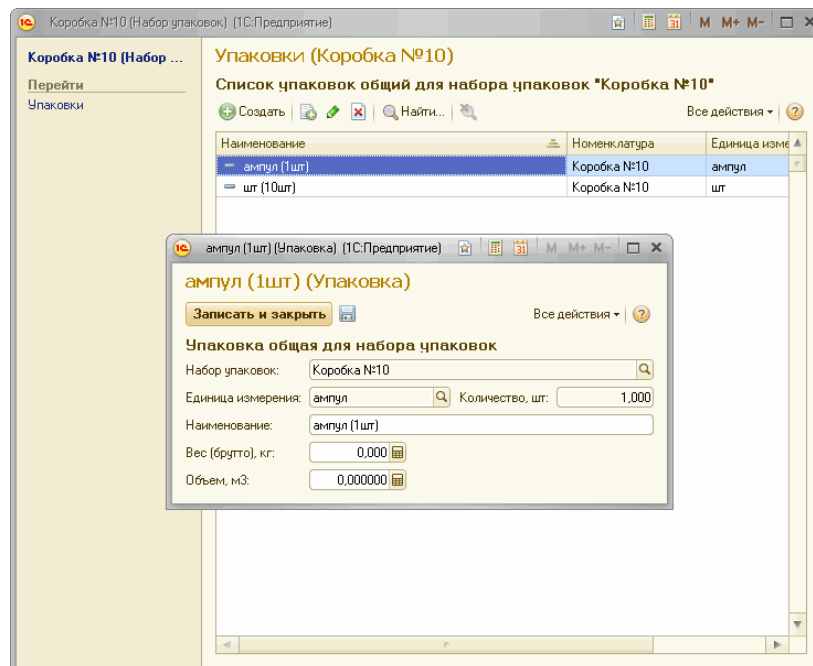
Коробка №10 (Набор упаковок) (1С:Предприятие)

M M+ M-

Коробка №10 (Набор ...

Перейти

Упаковки

Упаковки (Коробка №10)

Список упаковок общий для набора упаковок "Коробка №10"

Создать | Найти... | Все действия ▾ | ?

| Наименование | Номенклатура | Единица изме |
|---|---|---|
| ампул (1шт) | Коробка №10 | ампул |
| шт (10шт) | Коробка №10 | шт |

ампул (1шт) (Упаковка) (1С:Предприятие)

M M+ M-

ампул (1шт) (Упаковка)

Записать и закрыть

Все действия ▾ | ?

Упаковка общая для набора упаковок

Набор упаковок: Коробка №10

Единица измерения: ампул

Количество, шт: 1,000

Наименование: ампул (1шт)

Вес (брутто), кг: 0,000

Объем, м3: 0,000000